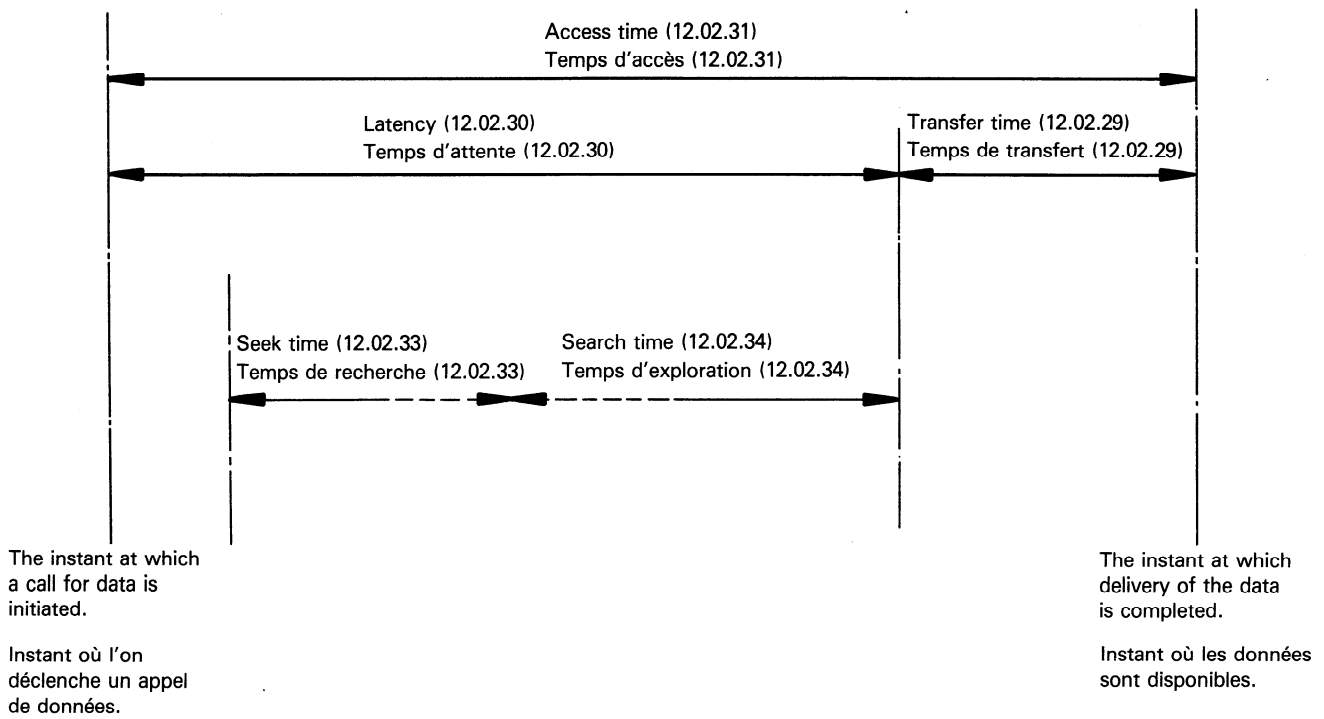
Access time (12.02.31)
Temps d'accès (12.02.31)

Latency (12.02.30)
Temps d'attente (12.02.30)

Transfer time (12.02.29)
Temps de transfert (12.02.29)

Seek time (12.02.33)
Temps de recherche (12.02.33)

Search time (12.02.34)
Temps d'exploration (12.02.34)

The instant at which a call for data is initiated.

Instant où l'on déclenche un appel de données.

The instant at which delivery of the data is completed.

Instant où les données sont disponibles.